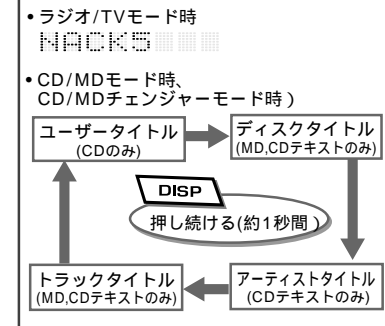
•ラジオ/TVモード時
NACK5

•CD/MDモード時、
CD/MDチェンジャーモード時）

ユーザータイトル
(CDのみ)

ディスクタイトル
(MD,CDテキストのみ)

DISP
押し続ける(約1秒間)

アーティストタイトル
(CDテキストのみ)

トラックタイトル
(MD,CDテキストのみ)